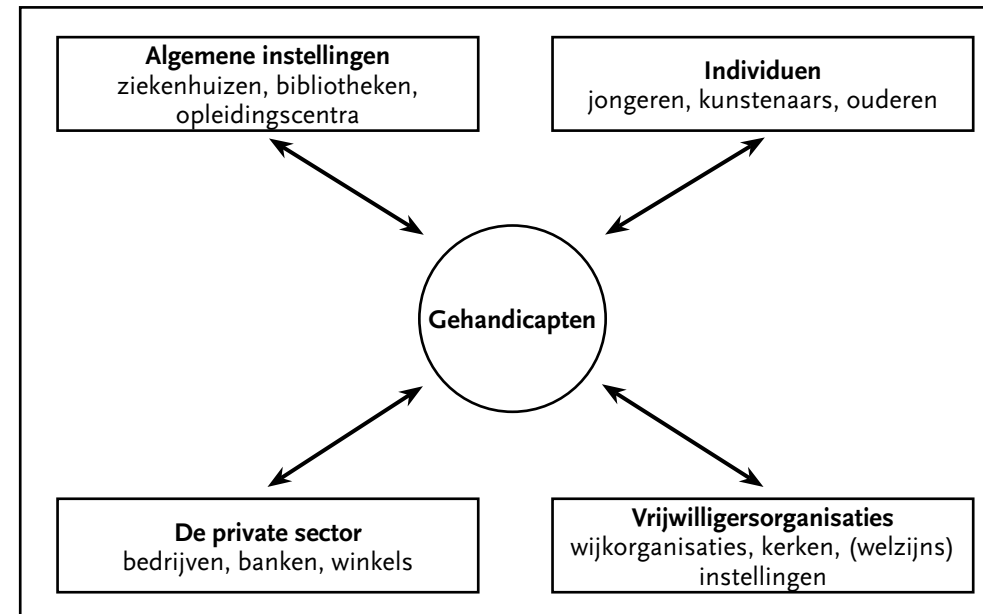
**Algemene instellingen**
ziekenhuizen, bibliotheken, opleidingscentra

**Individuen**
jongeren, kunstenaars, ouderen

**Gehandicapten**

**De private sector**
bedrijven, banken, winkels

**Vrijwilligersorganisaties**
wijkorganisaties, kerken, (welzijns) instellingen